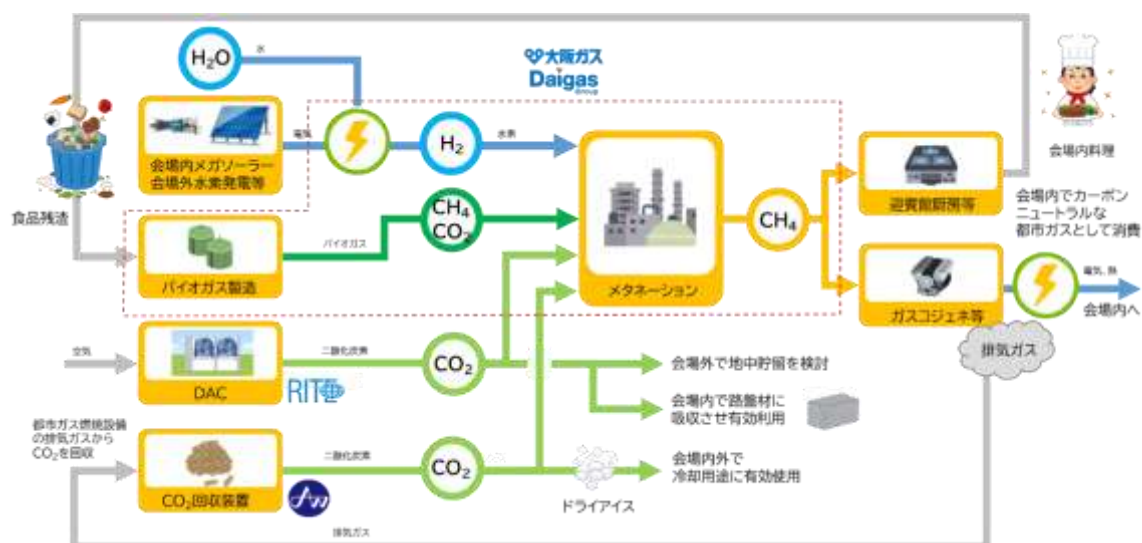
$H_2O$

水

大阪ガス
Daigas
Group

会場内メガソーラー
会場外水素発電等

電気

$H_2$

水素

食品残渣

$CH_4$
$CO_2$

バイオガス

バイオガス製造

メタネーション

$CH_4$

迎賓館厨房等

会場内料理

会場内でカーボンニュートラルな都市ガスとして消費

ガスコジェネ等

電気、熱

会場内へ

排気ガス

空気

DAC

二酸化炭素

RITE

$CO_2$

会場外で地中貯留を検討

会場内で路盤材に吸収させ有効利用

都市ガス燃焼設備の排気ガスから$CO_2$を回収

$CO_2$回収装置

二酸化炭素

$CO_2$

会場内外で冷却用途に有効使用

ドライアイス

排気ガス